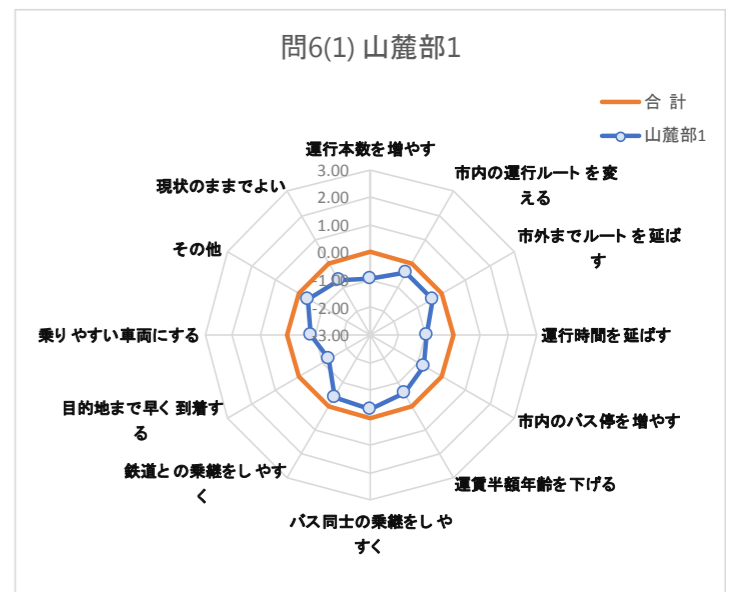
問6(1) 山麓部1

合 計
山麓部1

運行本数を増やす
3.00
2.00
1.00
0.00
-1.00
-2.00
-3.00

市内の運行ルート を変える
市外までルート を延ばす
運行時間を延ばす
市内のバス停を増やす
運賃半額年齢を下げる
バス同士の乗継をし やすく
鉄道と の乗継をし やすく
目的地まで早く 到着する
乗り やすい車両にする
その他
現状のままでよい